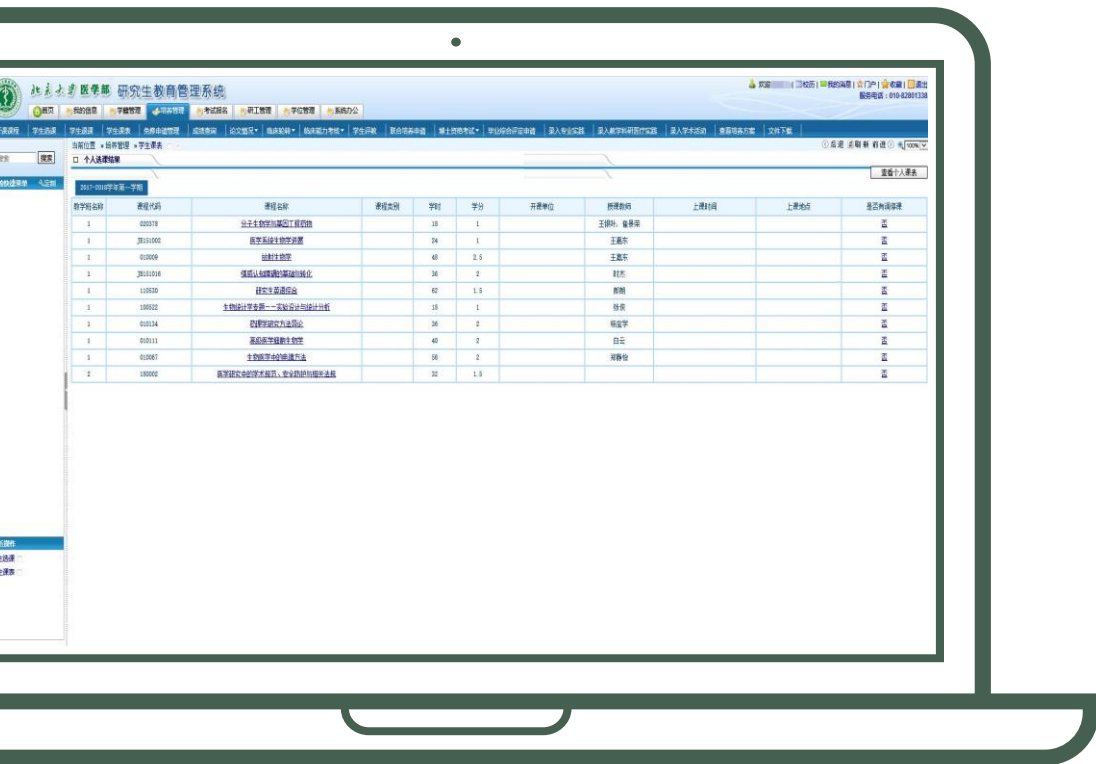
北京大学医学部 研究生教育管理系统

欢迎 | 校历 | 我的消息 | 门户 | 收藏 | 退出
服务电话：010-82801338

首页 | 我的信息 | 学籍管理 | 培养管理 | 考试报名 | 研工管理 | 学位管理 | 系统办公

课程 | 学生选课 | 学生退课 | 学生课表 | 免修申请管理 | 成绩查询 | 论文情况 | 临床轮转 | 临床能力考核 | 学生评教 | 联合培养申请 | 博士资格考试 | 学位综合评定申请 | 录入专业实践 | 录入教学科研医疗实践 | 录入学术活动 | 查看培养方案 | 文件下载

当前位置 » 培养管理 » 学生课表

搜索

个人选课结果

查看个人课表

2017-2018学年第一学期

| 教学班名称 | 课程代码 | 课程名称 | 课程类别 | 学时 | 学分 | 开课单位 | 授课教师 | 上课时间 | 上课地点 | 是否有调停课 |
|---|---|---|---|---|---|---|---|---|---|---|
| 1 | 020379 | 分子生物学与基因工程药物 | | 18 | 1 | | 王朝晖，曾景需 | | | 否 |
| 1 | JB151000 | 医学系统生物学进展 | | 24 | 1 | | 王嘉东 | | | 否 |
| 1 | 010009 | 细胞生物学 | | 48 | 2.5 | | 王嘉东 | | | 否 |
| 1 | JB151016 | 情感认知障碍的基础与转化 | | 36 | 2 | | 时杰 | | | 否 |
| 1 | 110530 | 研究生英语综合 | | 62 | 1.5 | | 曹刚 | | | 否 |
| 1 | 100522 | 生物统计学专题——实验设计与统计分析 | | 18 | 1 | | 张炎 | | | 否 |
| 1 | 010134 | 药理学研究方法概论 | | 36 | 2 | | 杨宝学 | | | 否 |
| 1 | 010111 | 高级医学基础生物学 | | 40 | 2 | | 白云 | | | 否 |
| 1 | 010087 | 生物医学中的电镜方法 | | 56 | 2 | | 郑春铃 | | | 否 |
| 2 | 180002 | 医学研究中的学术规范、安全防护与相关法规 | | 32 | 1.5 | | | | | 否 |

操作
选课
课表